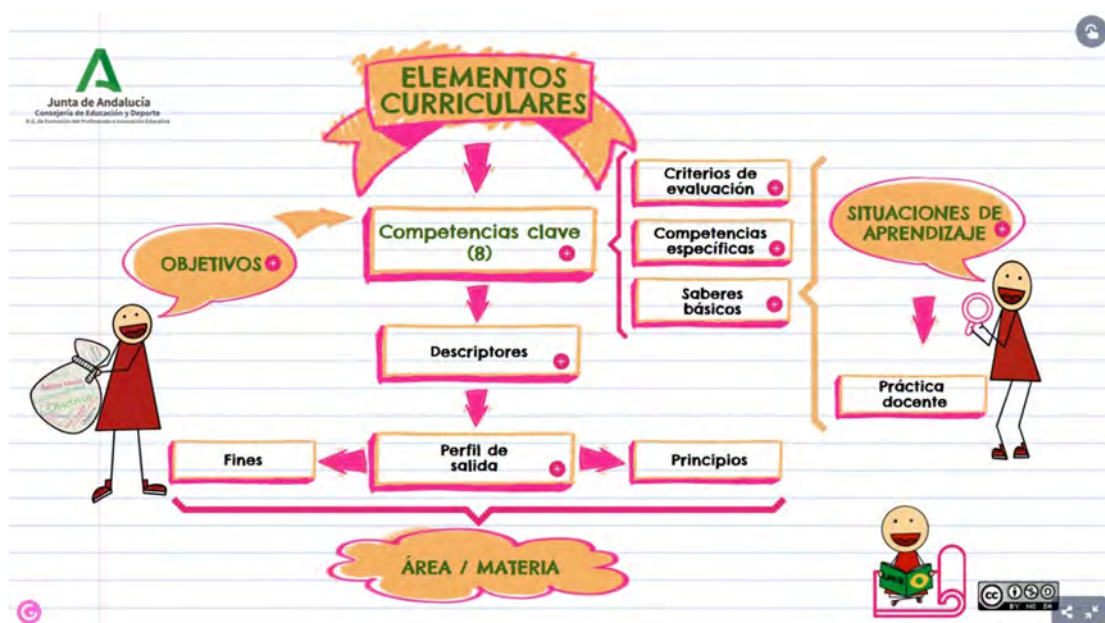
Junta de Andalucía
Consejería de Educación y Deporte
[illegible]

ELEMENTOS CURRICULARES

Competencias clave (8)

OBJETIVOS

Criterios de evaluación

Competencias específicas

Saberes básicos

SITUACIONES DE APRENDIZAJE

Descriptores

Práctica docente

Fines

Perfil de salida

Principios

ÁREA / MATERIA

BY NC SA